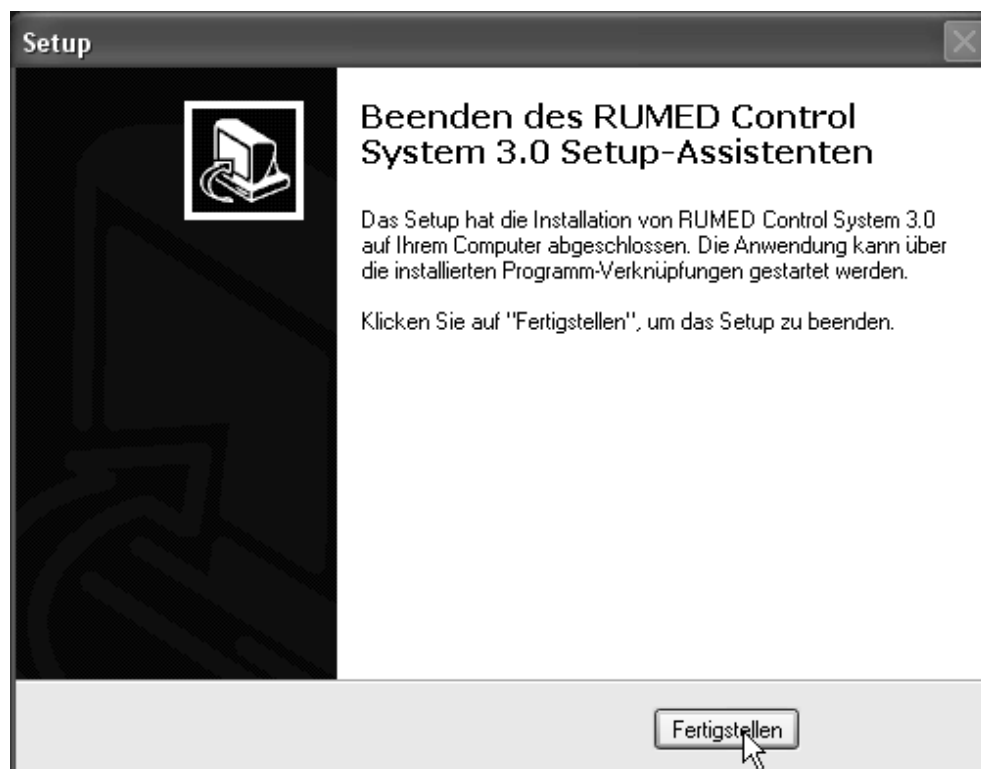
Setup

Beenden des RUMED Control System 3.0 Setup-Assistenten

Das Setup hat die Installation von RUMED Control System 3.0 auf Ihrem Computer abgeschlossen. Die Anwendung kann über die installierten Programm-Verknüpfungen gestartet werden.

Klicken Sie auf "Fertigstellen", um das Setup zu beenden.

Fertigstellen